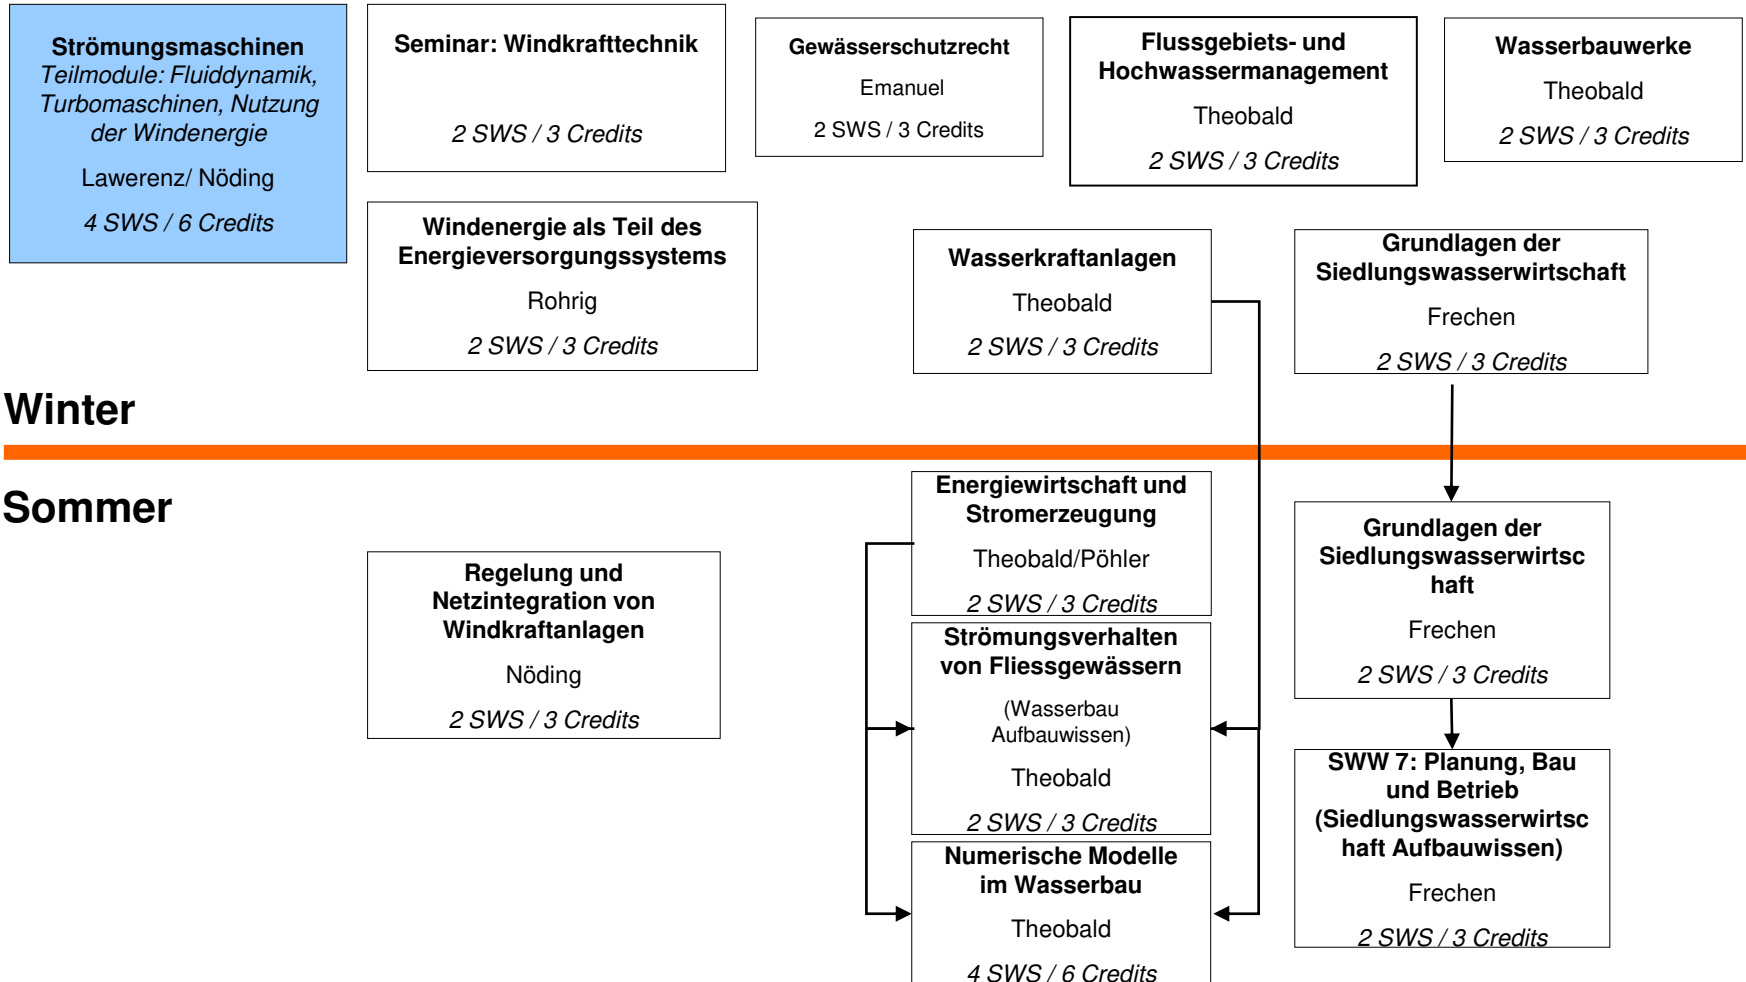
**Strömungsmaschinen**
*Teilmodule: Fluiddynamik, Turbomaschinen, Nutzung der Windenergie*
Lawerenz/ Nöding
*4 SWS / 6 Credits*

**Seminar: Windkrafttechnik**
*2 SWS / 3 Credits*

**Gewässerschutzrecht**
Emanuel
2 SWS / 3 Credits

**Flussgebiets- und Hochwassermanagement**
Theobald
*2 SWS / 3 Credits*

**Wasserbauwerke**
Theobald
*2 SWS / 3 Credits*

**Windenergie als Teil des Energieversorgungssystems**
Rohrig
*2 SWS / 3 Credits*

**Wasserkraftanlagen**
Theobald
*2 SWS / 3 Credits*

**Grundlagen der Siedlungswasserwirtschaft**
Frechen
*2 SWS / 3 Credits*

**Winter**

**Sommer**

**Energiewirtschaft und Stromerzeugung**
Theobald/Pöhler
*2 SWS / 3 Credits*

**Regelung und Netzintegration von Windkraftanlagen**
Nöding
*2 SWS / 3 Credits*

**Grundlagen der Siedlungswasserwirtschaft**
Frechen
*2 SWS / 3 Credits*

**Strömungsverhalten von Fliessgewässern**
(Wasserbau Aufbauwissen)
Theobald
*2 SWS / 3 Credits*

**SWW 7: Planung, Bau und Betrieb (Siedlungswasserwirtschaft Aufbauwissen)**
Frechen
*2 SWS / 3 Credits*

**Numerische Modelle im Wasserbau**
Theobald
*4 SWS / 6 Credits*